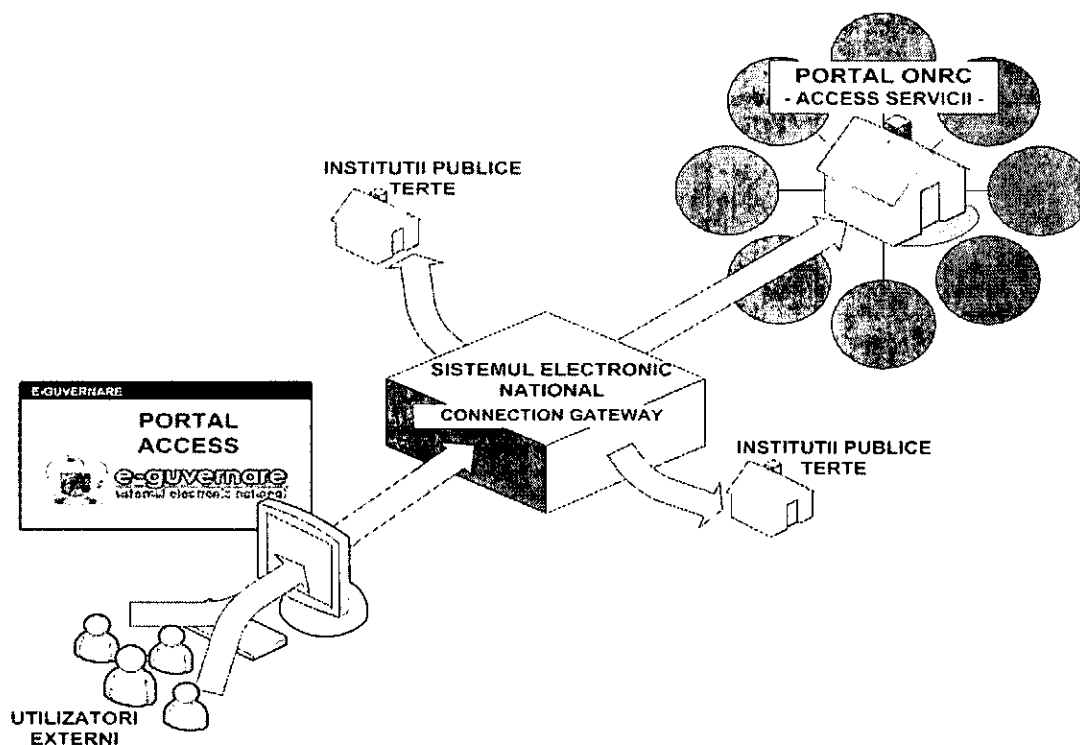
PORTAL ONRC
- ACCESS SERVICII -

INSTITUTII PUBLICE TERTE

E-GUVERNARE

PORTAL ACCESS

e-guvernare
sistemul electronic national

SISTEMUL ELECTRONIC NATIONAL
CONNECTION GATEWAY

INSTITUTII PUBLICE TERTE

UTILIZATORI EXTERNI